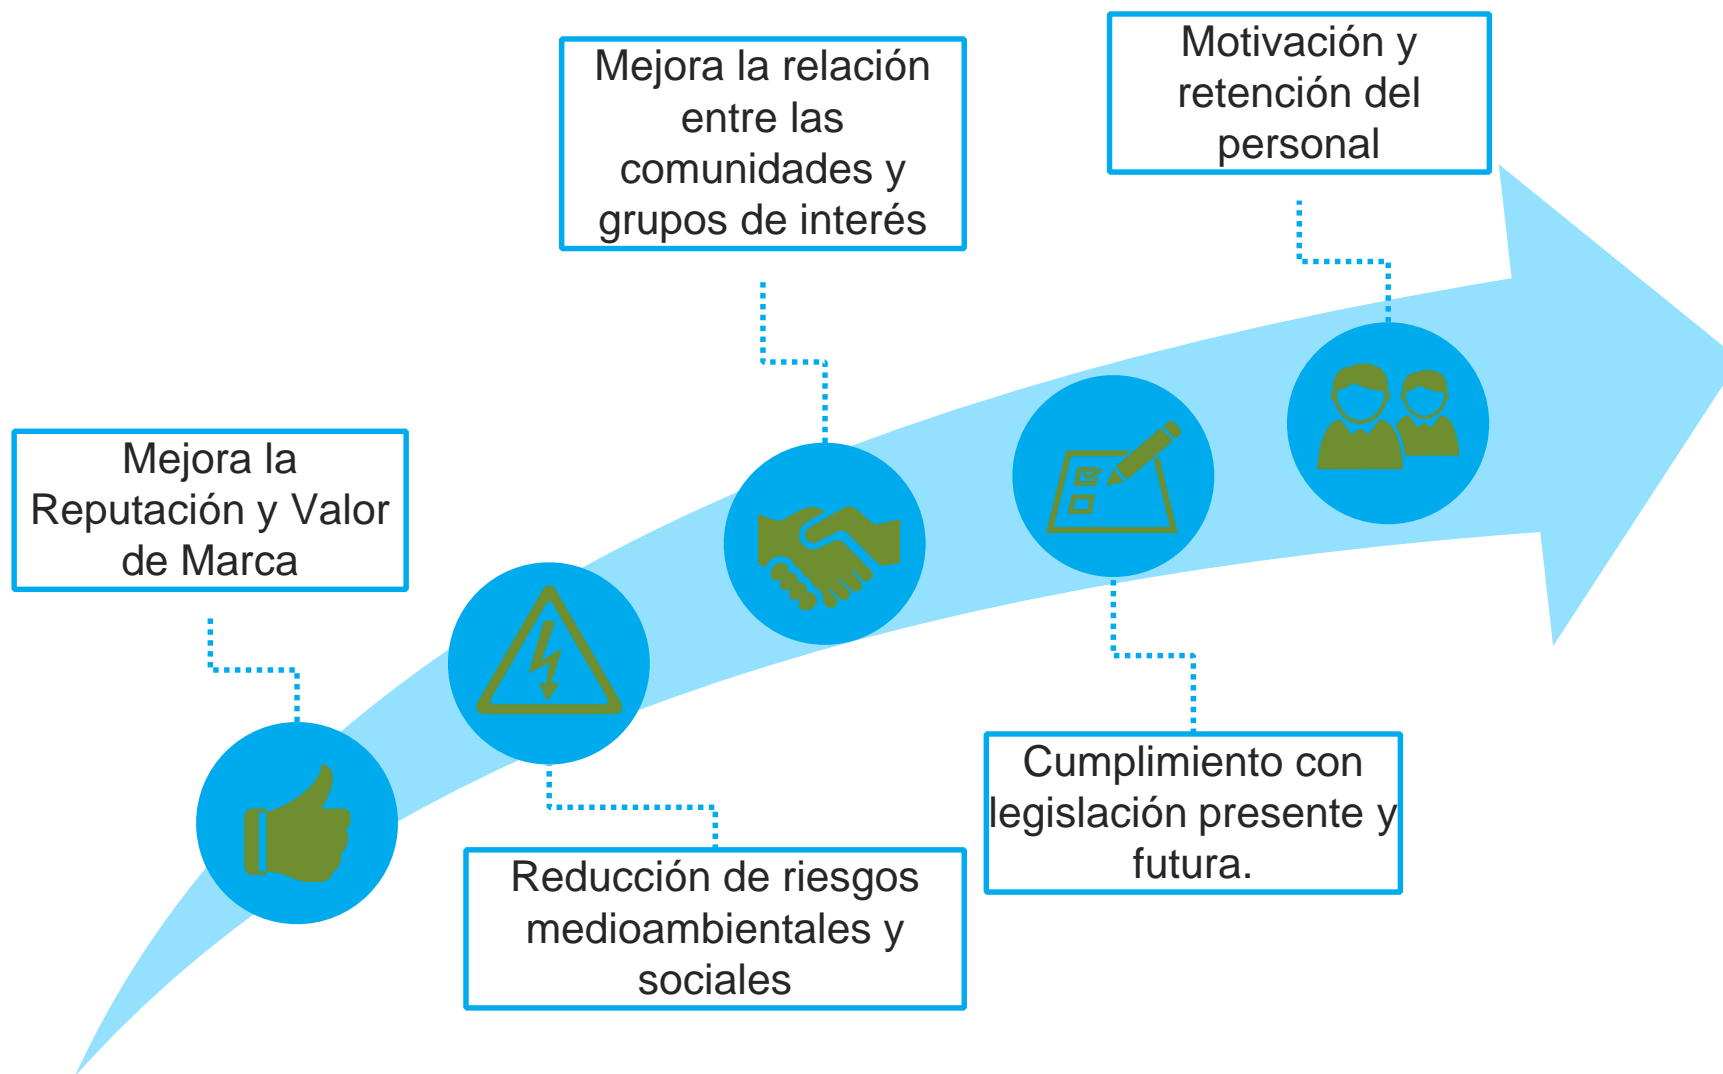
Mejora la Reputación y Valor de Marca

Reducción de riesgos medioambientales y sociales

Mejora la relación entre las comunidades y grupos de interés

Cumplimiento con legislación presente y futura.

Motivación y retención del personal